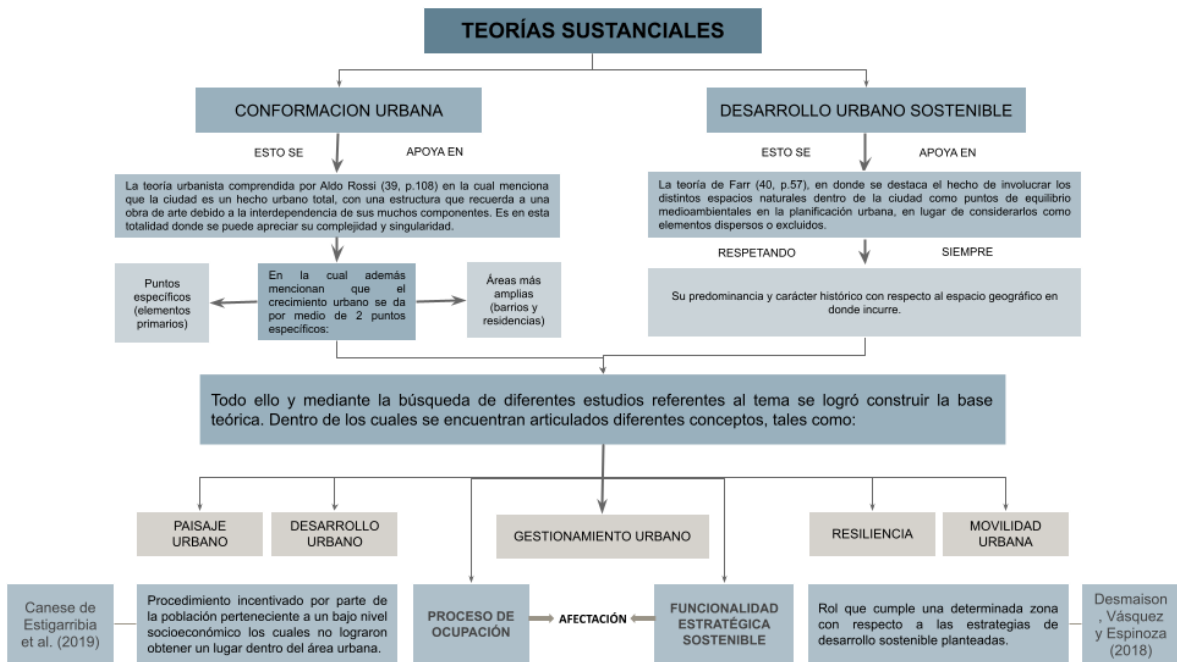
TEORÍAS SUSTANCIALES

CONFORMACION URBANA

ESTO SE APOYA EN

La teoría urbanista comprendida por Aldo Rossi (39, p.108) en la cual menciona que la ciudad es un hecho urbano total, con una estructura que recuerda a una obra de arte debido a la interdependencia de sus muchos componentes. Es en esta totalidad donde se puede apreciar su complejidad y singularidad.

Puntos específicos (elementos primarios)

En la cual además mencionan que el crecimiento urbano se da por medio de 2 puntos específicos:

Áreas más amplias (barrios y residencias)

DESARROLLO URBANO SOSTENIBLE

ESTO SE APOYA EN

La teoría de Farr (40, p.57), en donde se destaca el hecho de involucrar los distintos espacios naturales dentro de la ciudad como puntos de equilibrio medioambientales en la planificación urbana, en lugar de considerarlos como elementos dispersos o excluidos.

RESPETANDO SIEMPRE

Su predominancia y carácter histórico con respecto al espacio geográfico en donde incurre.

Todo ello y mediante la búsqueda de diferentes estudios referentes al tema se logró construir la base teórica. Dentro de los cuales se encuentran articulados diferentes conceptos, tales como:

PAISAJE URBANO

DESARROLLO URBANO

GESTIONAMIENTO URBANO

RESILIENCIA

MOVILIDAD URBANA

Canese de Estigarribia et al. (2019)

Procedimiento incentivado por parte de la población perteneciente a un bajo nivel socioeconómico los cuales no lograron obtener un lugar dentro del área urbana.

PROCESO DE OCUPACIÓN

AFECTACIÓN

FUNCIONALIDAD ESTRATÉGICA SOSTENIBLE

Rol que cumple una determinada zona con respecto a las estrategias de desarrollo sostenible planteadas.

Desmaison , Vásquez y Espinoza (2018)